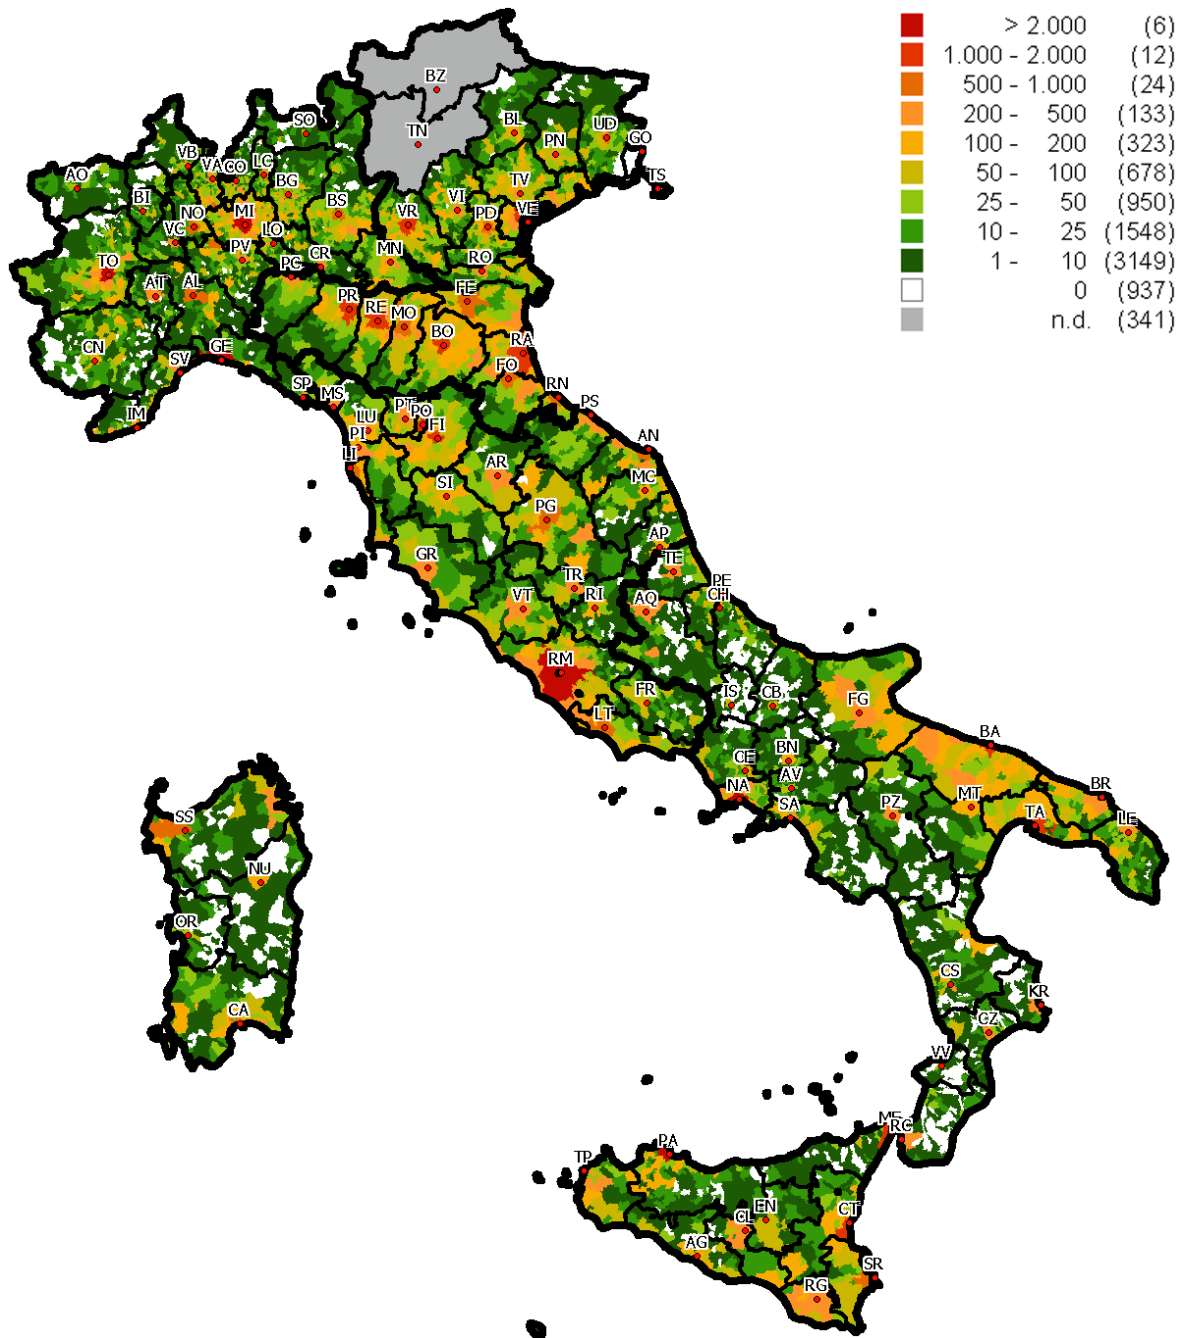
| | | |
|---|---|---|
| > 2.000 | | (6) |
| 1.000 - 2.000 | | (12) |
| 500 - 1.000 | | (24) |
| 200 - | 500 | (133) |
| 100 - | 200 | (323) |
| 50 - | 100 | (678) |
| 25 - | 50 | (950) |
| 10 - | 25 | (1548) |
| 1 - | 10 | (3149) |
| | 0 | (937) |
| | n.d. | (341) |

BZ TN SO BL UD PN GO TS AO VB VA CO LC BG BI BS VI TV NO MI VR PD VE VC LO PV CR MN RO TO PC AT AL PR FE RE MO BO RA CN GE SV FO RN SP MS PS IM LU PT PO PI FI AN LI AR SI MC PG AP TE GR TR PE VT RI CH AQ RM FR IS CB FG LT BA CE BN AV NA SA PZ MT BR TA LE SS NU OR CA CS KR CZ VV ME RC PA TP EN CL CT AG RG SR